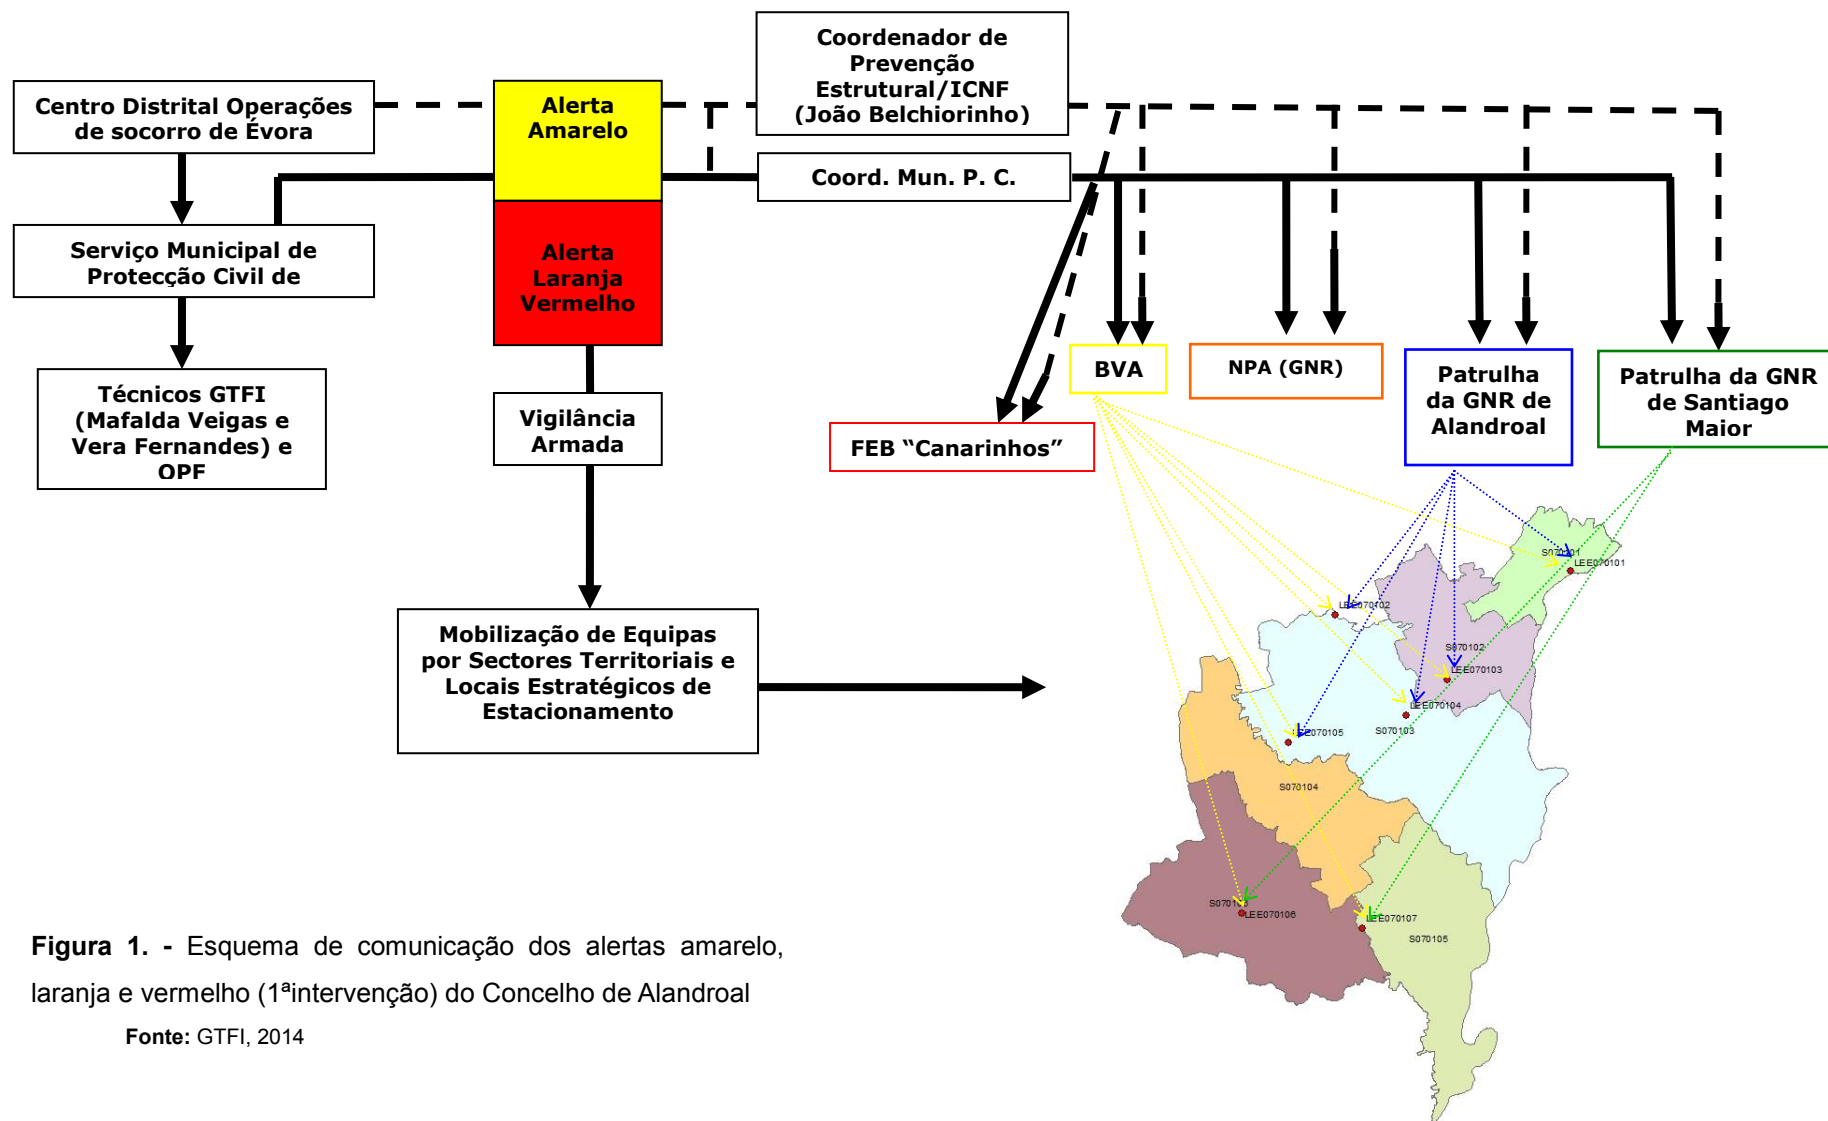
Centro Distrital Operações de socorro de Évora

Alerta Amarelo

Coordenador de Prevenção Estrutural/ICNF (João Belchiorinho)

Coord. Mun. P. C.

Serviço Municipal de Protecção Civil de

Alerta Laranja Vermelho

Técnicos GTFI (Mafalda Veigas e Vera Fernandes) e OPF

Vigilância Armada

BVA

NPA (GNR)

Patrulha da GNR de Alandroal

Patrulha da GNR de Santiago Maior

FEB "Canarinhos"

Mobilização de Equipas por Sectores Territoriais e Locais Estratégicos de Estacionamento

S070101
LEE070101
LEE070102
S070102
LEE070103
LEE070104
LEE070105
S070103
S070104
S070106
LEE070106
LEE070107
S070105

Figura 1. - Esquema de comunicação dos alertas amarelo, laranja e vermelho (1ªintervenção) do Concelho de Alandroal

Fonte: GTFI, 2014